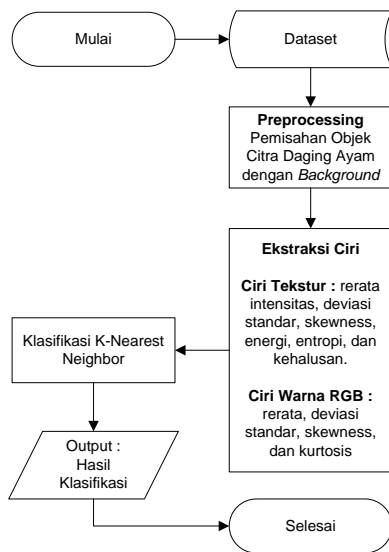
Mulai

Dataset

**Preprocessing**
Pemisahan Objek Citra Daging Ayam dengan *Background*

**Ekstraksi Ciri**

**Ciri Tekstur :** rerata intensitas, deviasi standar, skewness, energi, entropi, dan kehalusan.

**Ciri Warna RGB :** rerata, deviasi standar, skewness, dan kurtosis

Klasifikasi K-Nearest Neighbor

Output : Hasil Klasifikasi

Selesai